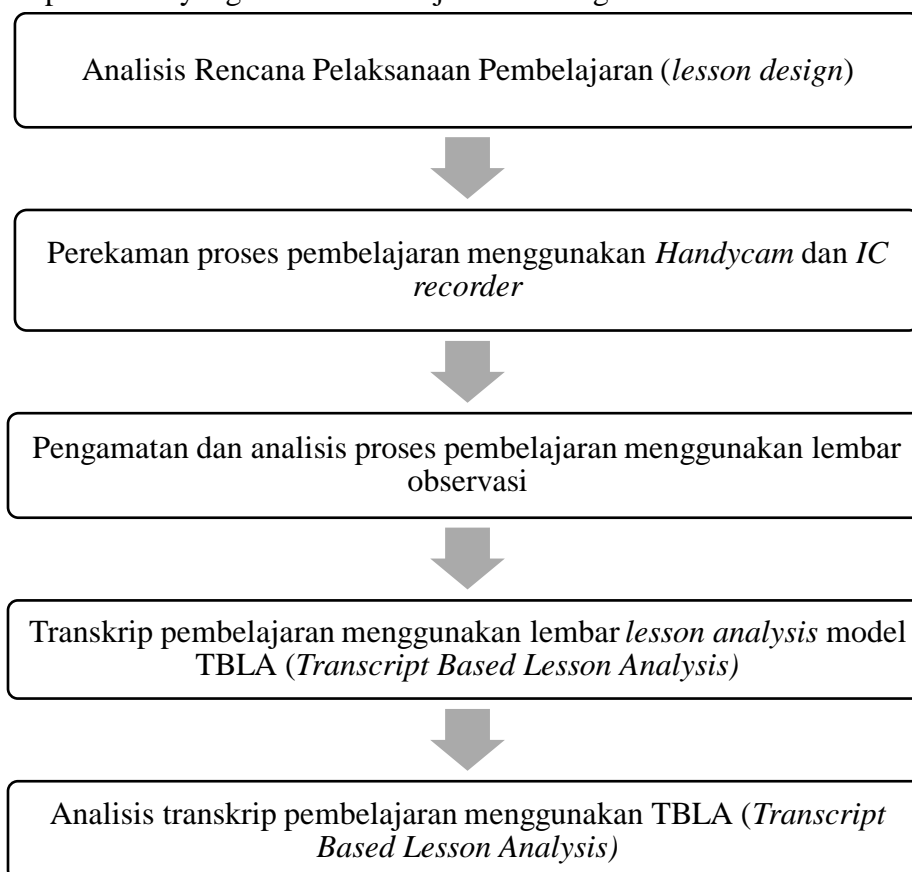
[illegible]

Analisis Rencana Pelaksanaan Pembelajaran (*lesson design*)

Perekaman proses pembelajaran menggunakan *Handycam* dan *IC recorder*

Pengamatan dan analisis proses pembelajaran menggunakan lembar observasi

Transkrip pembelajaran menggunakan lembar *lesson analysis* model TBLA (*Transcript Based Lesson Analysis)*

Analisis transkrip pembelajaran menggunakan TBLA (*Transcript Based Lesson Analysis)*